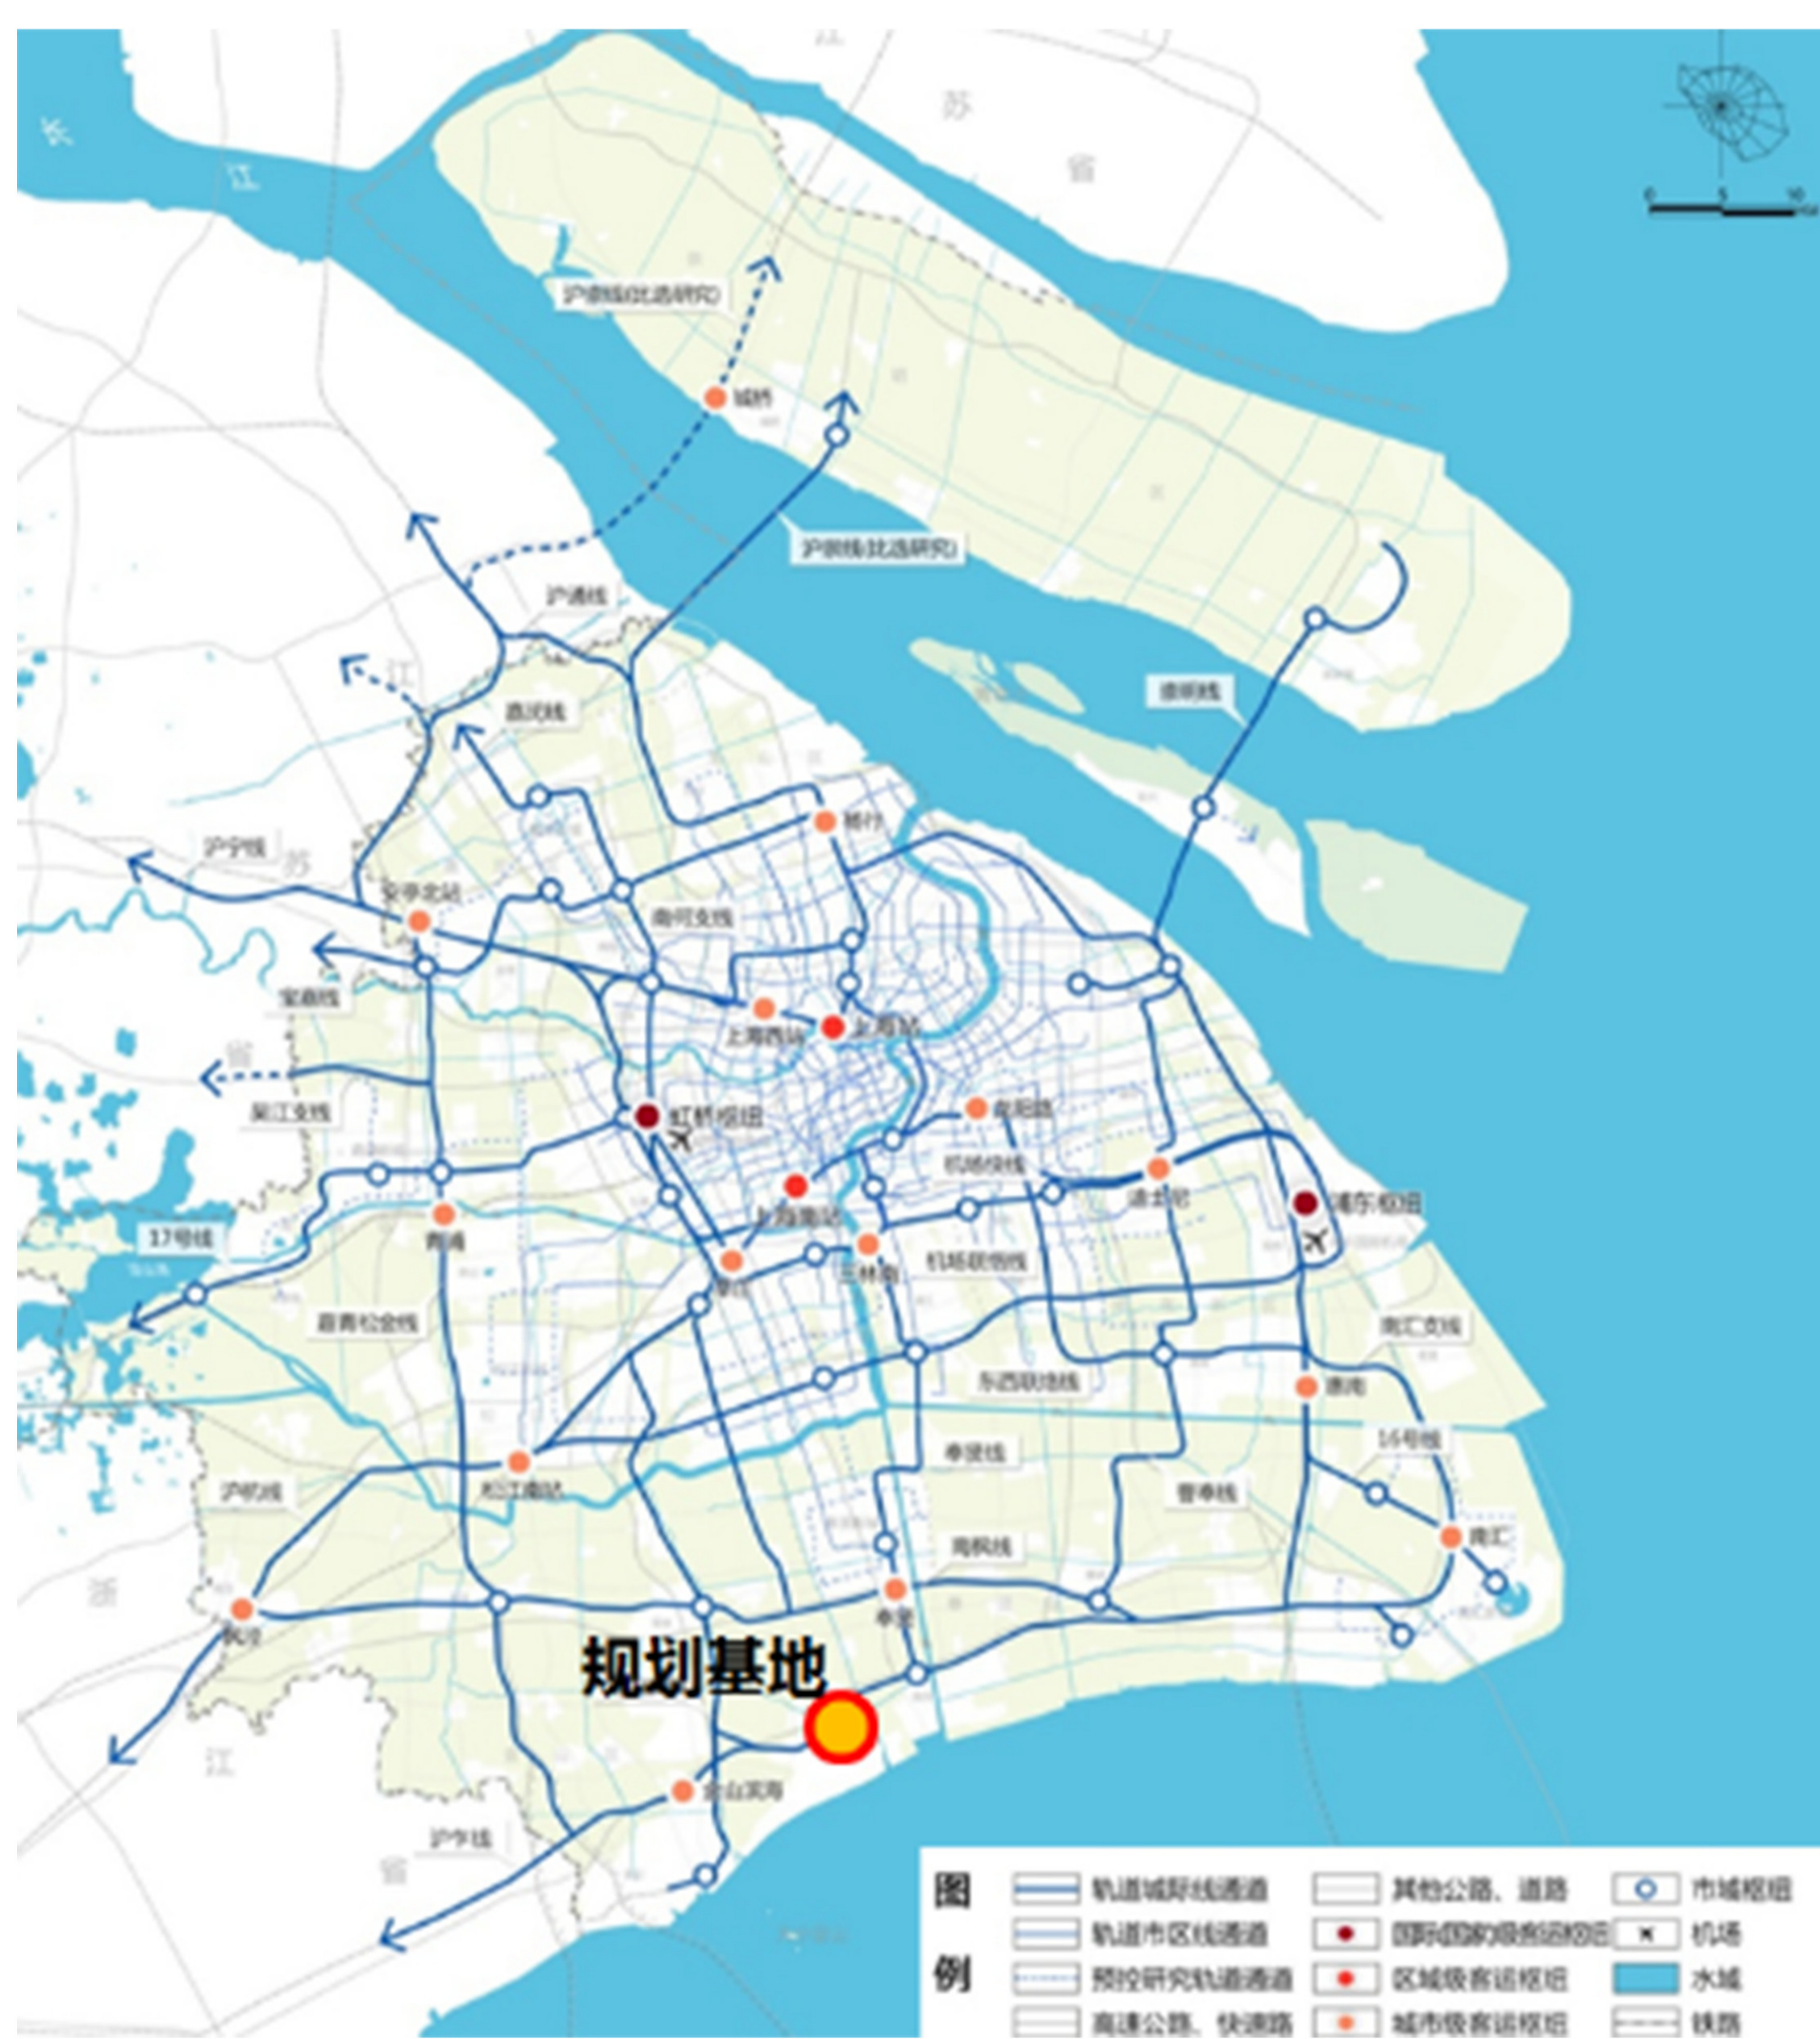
长
江
江
苏
省
沪崇线(比选研究)
城桥
沪崇线(比选研究)
沪通线
崇明线
嘉闵线
江
杨行
沪宁线
苏
安亭北站
南何支线
嘉青线
上海西站
上海站
省
嘉松支线
虹桥枢纽
杨高路
机场快线
浦东枢纽
17号线
青浦
上海南站
张江
莘庄
三林南
机场联络线
嘉青松金线
南汇支线
东西联络线
惠南
奉贤线
16号线
沪杭线
松江南站
奉贤线
南汇
南枫线
浙
枫泾
奉贤
规划基地
江
金山滨海
沪乍线
省
图
例
轨道城际线通道
其他公路、道路
市域枢纽
轨道市区线通道
国际级客运枢纽
机场
预控研究轨道通道
区域级客运枢纽
水域
高速公路、快速路
城市级客运枢纽
铁路